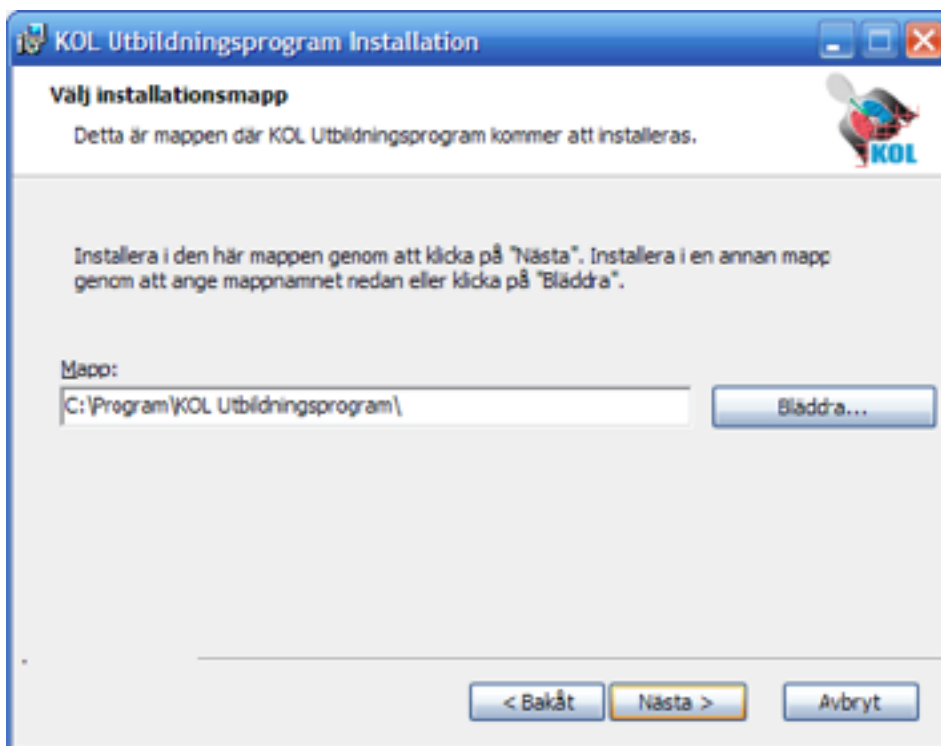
KOL Utbildningsprogram Installation

Välj installationsmapp

Detta är mappen där KOL Utbildningsprogram kommer att installeras.

KOL

Installera i den här mappen genom att klicka på "Nästa". Installera i en annan mapp genom att ange mappnamnet nedan eller klicka på "Bläddra".

Mapp:

C:\Program\KOL Utbildningsprogram\

Bläddra...

< Bakåt

Nästa >

Avbryt